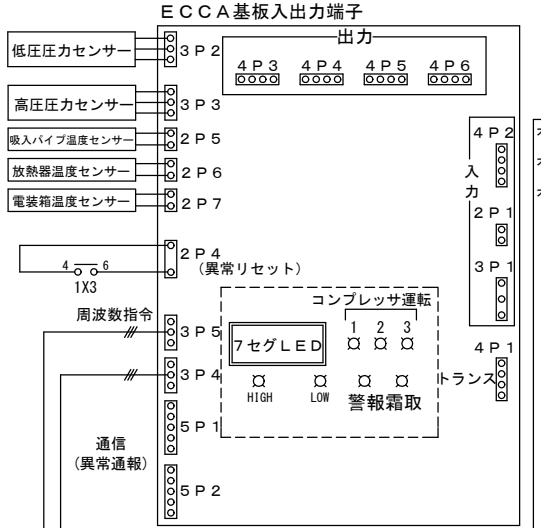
ＥＣＣＡ基板入出力端子

低圧圧力センサー
３Ｐ２
出力
４Ｐ３ ４Ｐ４ ４Ｐ５ ４Ｐ６
高圧圧力センサー
３Ｐ３
吸入パイプ温度センサー
２Ｐ５
放熱器温度センサー
２Ｐ６
電装箱温度センサー
２Ｐ７
４Ｐ２
入力
２Ｐ１
２Ｐ４
（異常リセット）
4 6
1X3
３Ｐ１
コンプレッサ運転
1 2 3
周波数指令
３Ｐ５
７セグＬＥＤ
４Ｐ１
３Ｐ４
HIGH LOW
警報霜取
トランス
５Ｐ１
通信
（異常通報）
５Ｐ２